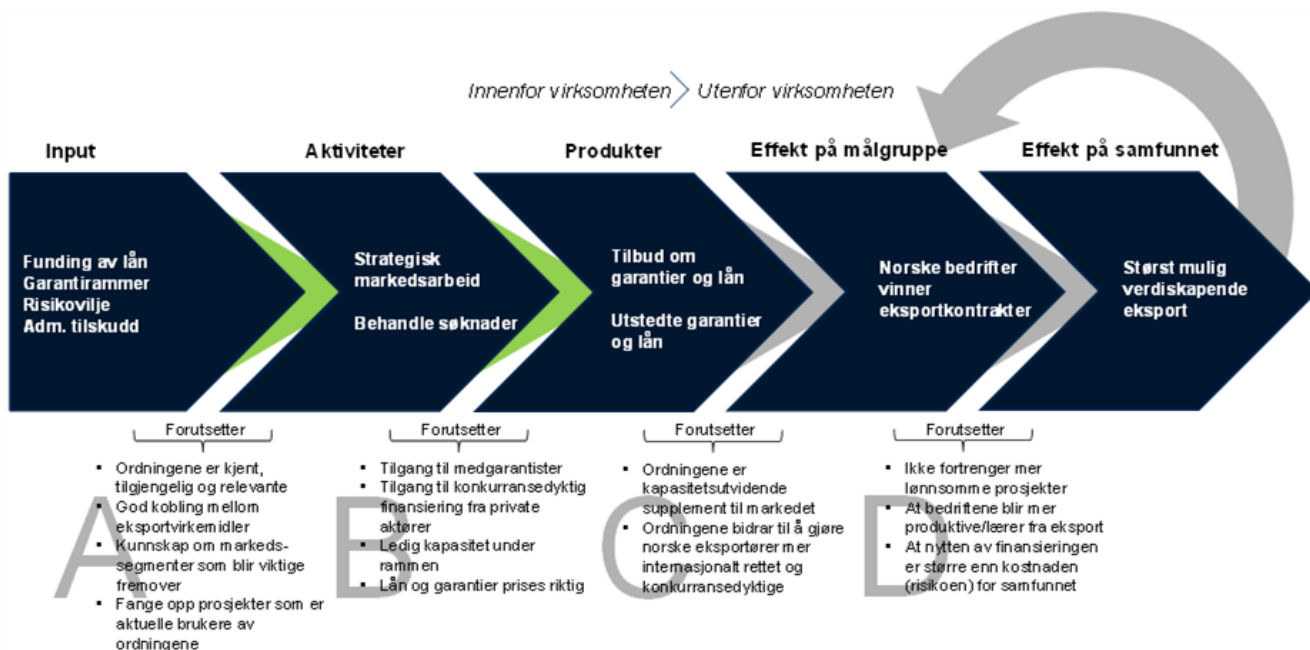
Innenfor virksomheten Utenfor virksomheten

Input

Funding av lån
Garantirammer
Risikovilje
Adm. tilskudd

Aktiviteter

Strategisk markedsarbeid

Behandle søknader

Produkter

Tilbud om garantier og lån

Utstedte garantier og lån

Effekt på målgruppe

Norske bedrifter vinner eksportkontrakter

Effekt på samfunnet

Størst mulig verdiskapende eksport

Forutsetter
- Ordningene er kjent, tilgjengelig og relevante
- God kobling mellom eksportvirkemidler
- Kunnskap om markedssegmenter som blir viktige fremover
- Fange opp prosjekter som er aktuelle brukere av ordningene

A

Forutsetter
- Tilgang til medgarantister
- Tilgang til konkurransedyktig finansiering fra private aktører
- Ledig kapasitet under rammen
- Lån og garantier prises riktig

B

Forutsetter
- Ordningene er kapasitetsutvidende supplement til markedet
- Ordningene bidrar til å gjøre norske eksportører mer internasjonalt rettet og konkurransedyktige

C

Forutsetter
- Ikke fortrenger mer lønnsomme prosjekter
- At bedriftene blir mer produktive/lærer fra eksport
- At nytten av finansieringen er større enn kostnaden (risikoen) for samfunnet

D